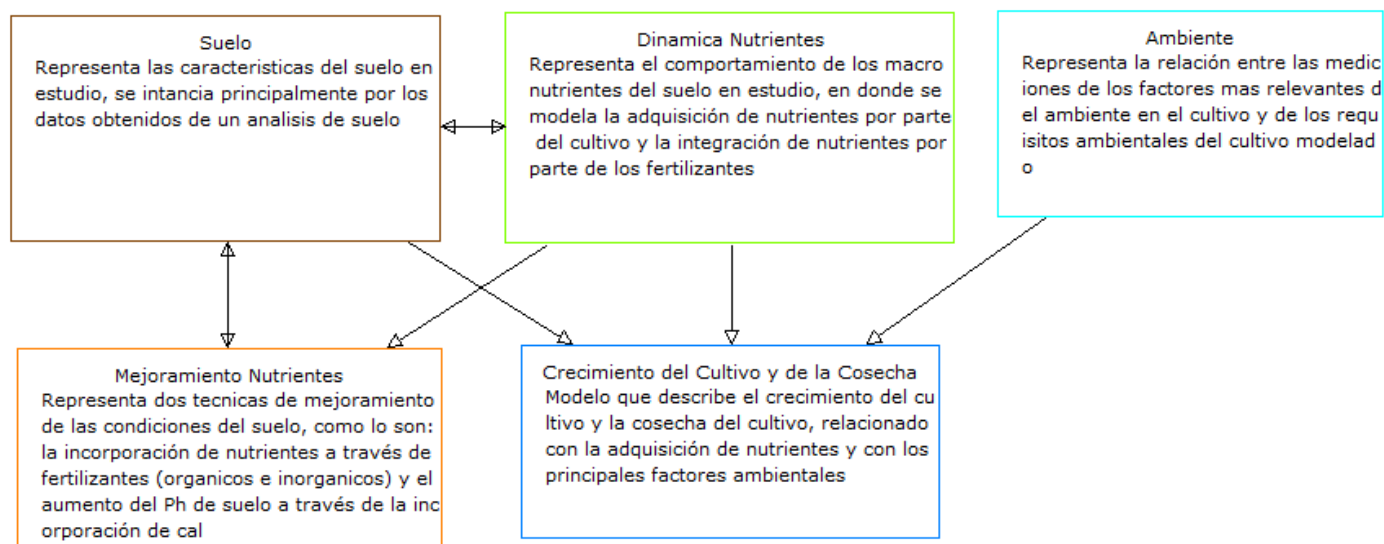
Suelo
Representa las caracteristicas del suelo en estudio, se intancia principalmente por los datos obtenidos de un analisis de suelo

Dinamica Nutrientes
Representa el comportamiento de los macro nutrientes del suelo en estudio, en donde se modela la adquisición de nutrientes por parte del cultivo y la integración de nutrientes por parte de los fertilizantes

Ambiente
Representa la relación entre las mediciones de los factores mas relevantes de el ambiente en el cultivo y de los requisitos ambientales del cultivo modelado

Mejoramiento Nutrientes
Representa dos tecnicas de mejoramiento de las condiciones del suelo, como lo son: la incorporación de nutrientes a través de fertilizantes (organicos e inorganicos) y el aumento del Ph de suelo a través de la incorporación de cal

Crecimiento del Cultivo y de la Cosecha
Modelo que describe el crecimiento del cultivo y la cosecha del cultivo, relacionado con la adquisición de nutrientes y con los principales factores ambientales